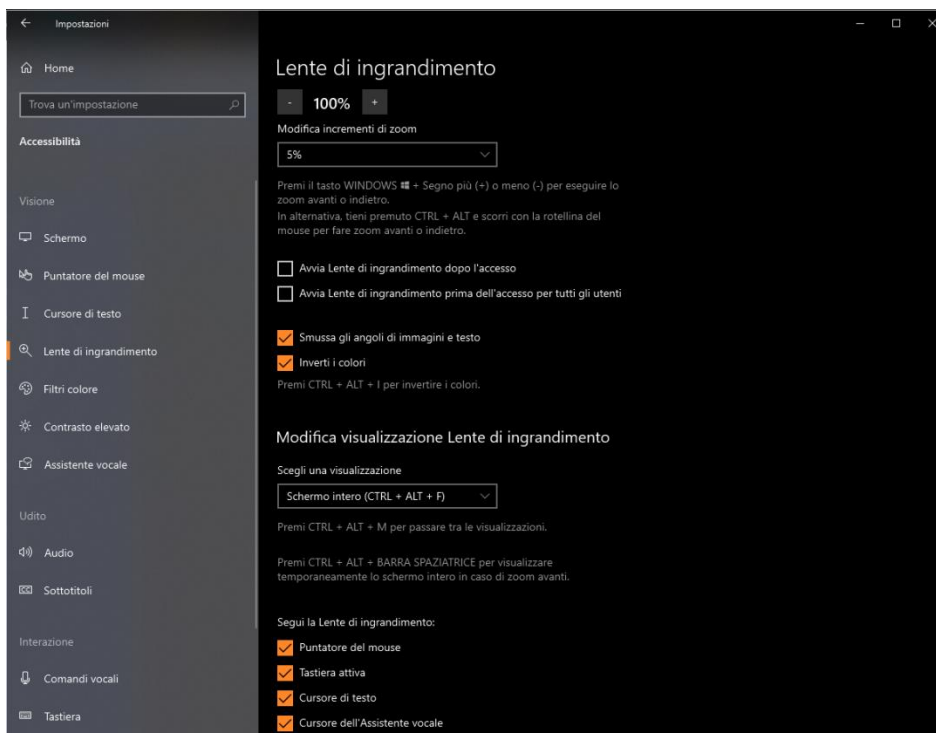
Impostazioni

Home

Trova un'impostazione

Accessibilità

Visione

Schermo

Puntatore del mouse

Cursore di testo

Lente di ingrandimento

Filtri colore

Contrasto elevato

Assistente vocale

Udito

Audio

Sottotitoli

Interazione

Comandi vocali

Tastiera

Lente di ingrandimento

- 100% +

Modifica incrementi di zoom

5%

Premi il tasto WINDOWS + Segno più (+) o meno (-) per eseguire lo zoom avanti o indietro.
In alternativa, tieni premuto CTRL + ALT e scorri con la rotellina del mouse per fare zoom avanti o indietro.

Avvia Lente di ingrandimento dopo l'accesso

Avvia Lente di ingrandimento prima dell'accesso per tutti gli utenti

Smussa gli angoli di immagini e testo

Inverti i colori

Premi CTRL + ALT + I per invertire i colori.

Modifica visualizzazione Lente di ingrandimento

Scegli una visualizzazione

Schermo intero (CTRL + ALT + F)

Premi CTRL + ALT + M per passare tra le visualizzazioni.

Premi CTRL + ALT + BARRA SPAZIATRICE per visualizzare temporaneamente lo schermo intero in caso di zoom avanti.

Segui la Lente di ingrandimento:

Puntatore del mouse

Tastiera attiva

Cursore di testo

Cursore dell'Assistente vocale